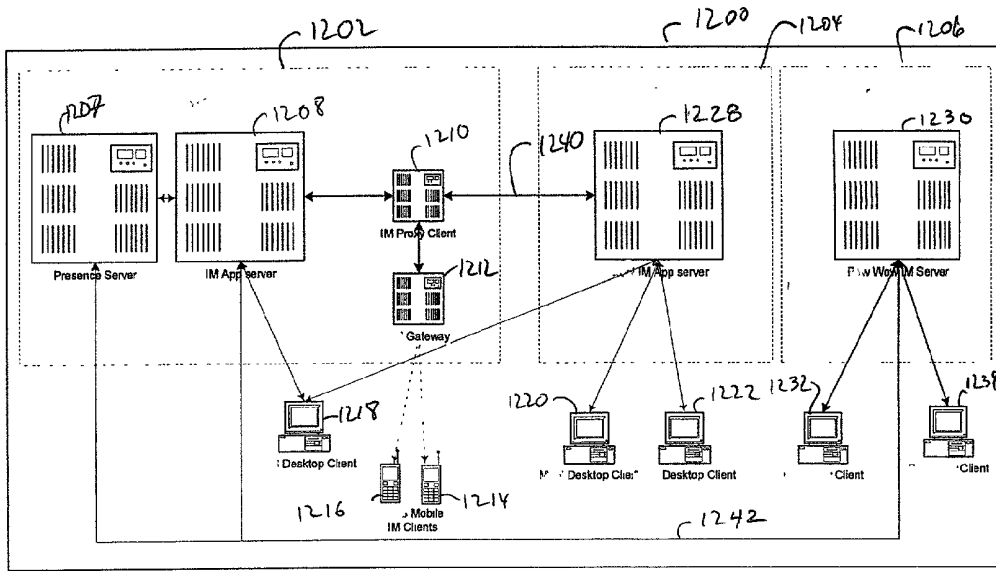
1202

1200

1204

1206

1207

1208

1210

1240

1228

1230

Presence Server

IM App server

IM Proxy Client

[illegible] IM App server

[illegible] IM Server

1212

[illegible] Gateway

1218

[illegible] Desktop Client

1220

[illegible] Desktop Client

1222

Desktop Client

1232

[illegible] Client

1238

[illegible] Client

1216

1214

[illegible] Mobile IM Clients

1242